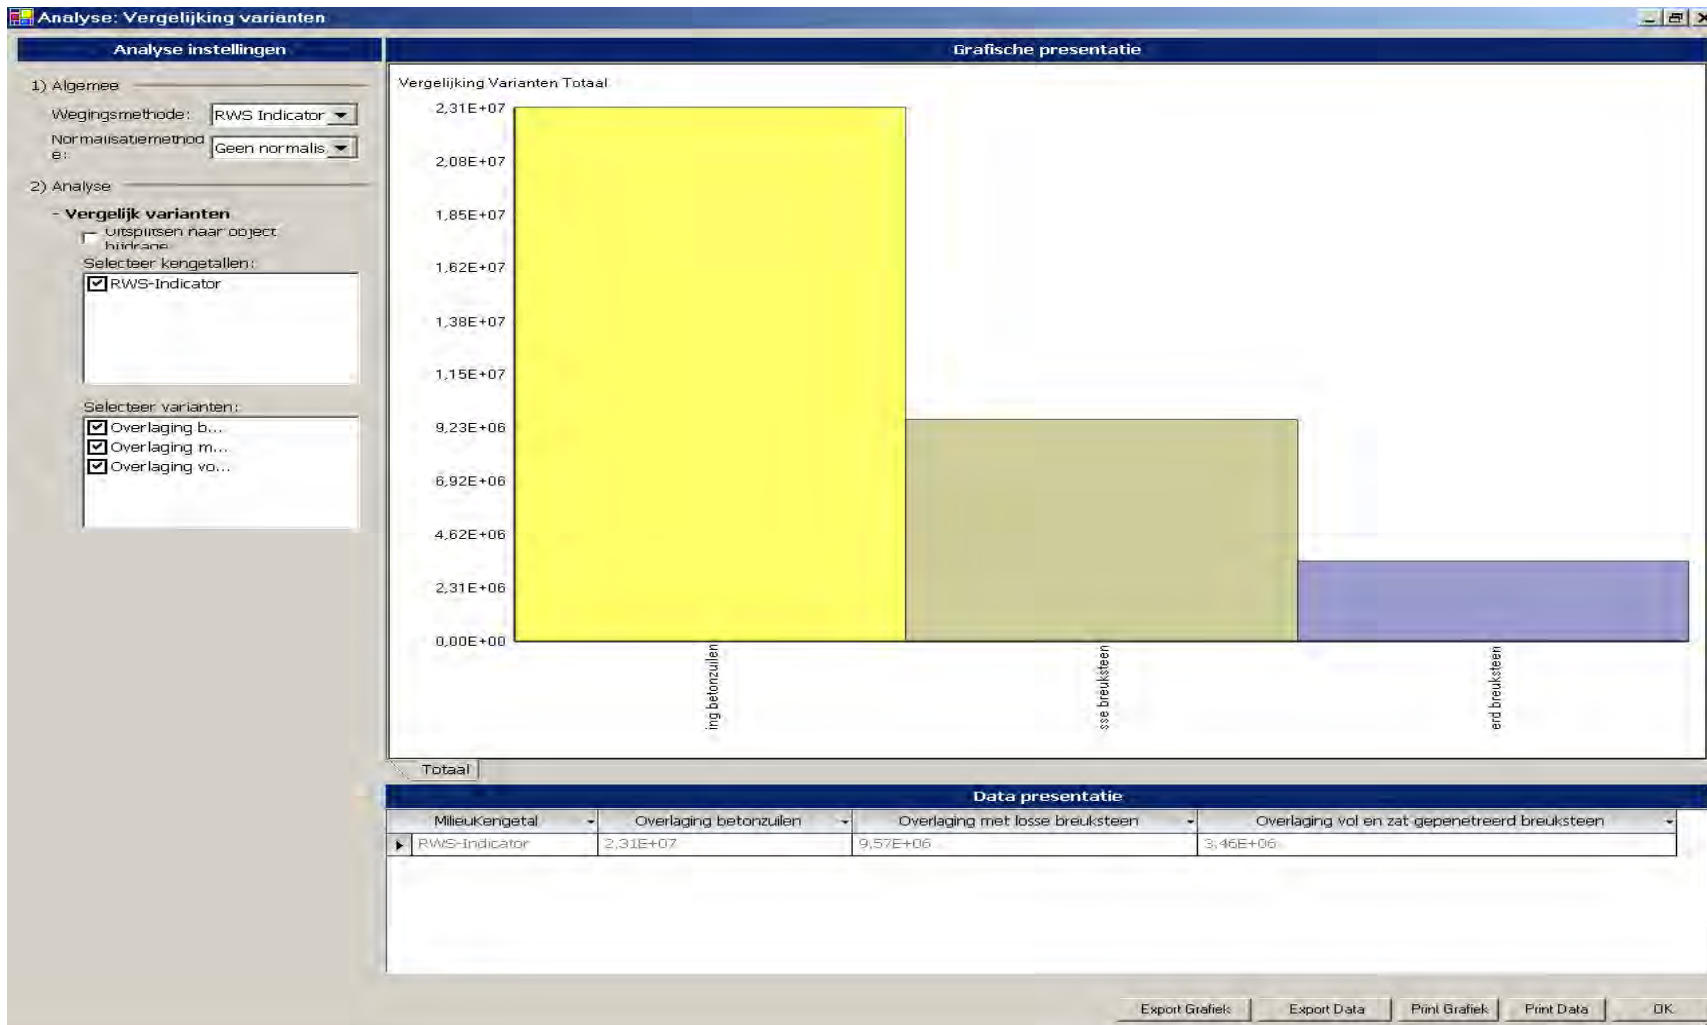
Analyse: Vergelijking varianten

Analyse instellingen

1) Algemee

Wegingsmethode: RWS Indicator

Normalisatiemethode: Geen normalis

2) Analyse

- Vergelijk varianten

Uitsplitsen naar object bijdrage

Selecteer kengetallen:

RWS-Indicator

Selecteer varianten:

Overlaging b...
Overlaging m...
Overlaging vo...

Grafische presentatie

Vergelijking Varianten Totaal

2,31E+07
2,08E+07
1,85E+07
1,62E+07
1,38E+07
1,15E+07
9,23E+06
6,92E+06
4,62E+06
2,31E+06
0,00E+00

ing betonzuilen
sse breuksteen
erd breuksteen

Totaal

Data presentatie

| MilieuKengetal | Overlaging betonzuilen | Overlaging met losse breuksteen | Overlaging vol en zat gepenetreerd breuksteen |
|---|---|---|---|
| RWS-Indicator | 2,31E+07 | 9,57E+06 | 3,46E+06 |

Export Grafiek  Export Data  Print Grafiek  Print Data  OK